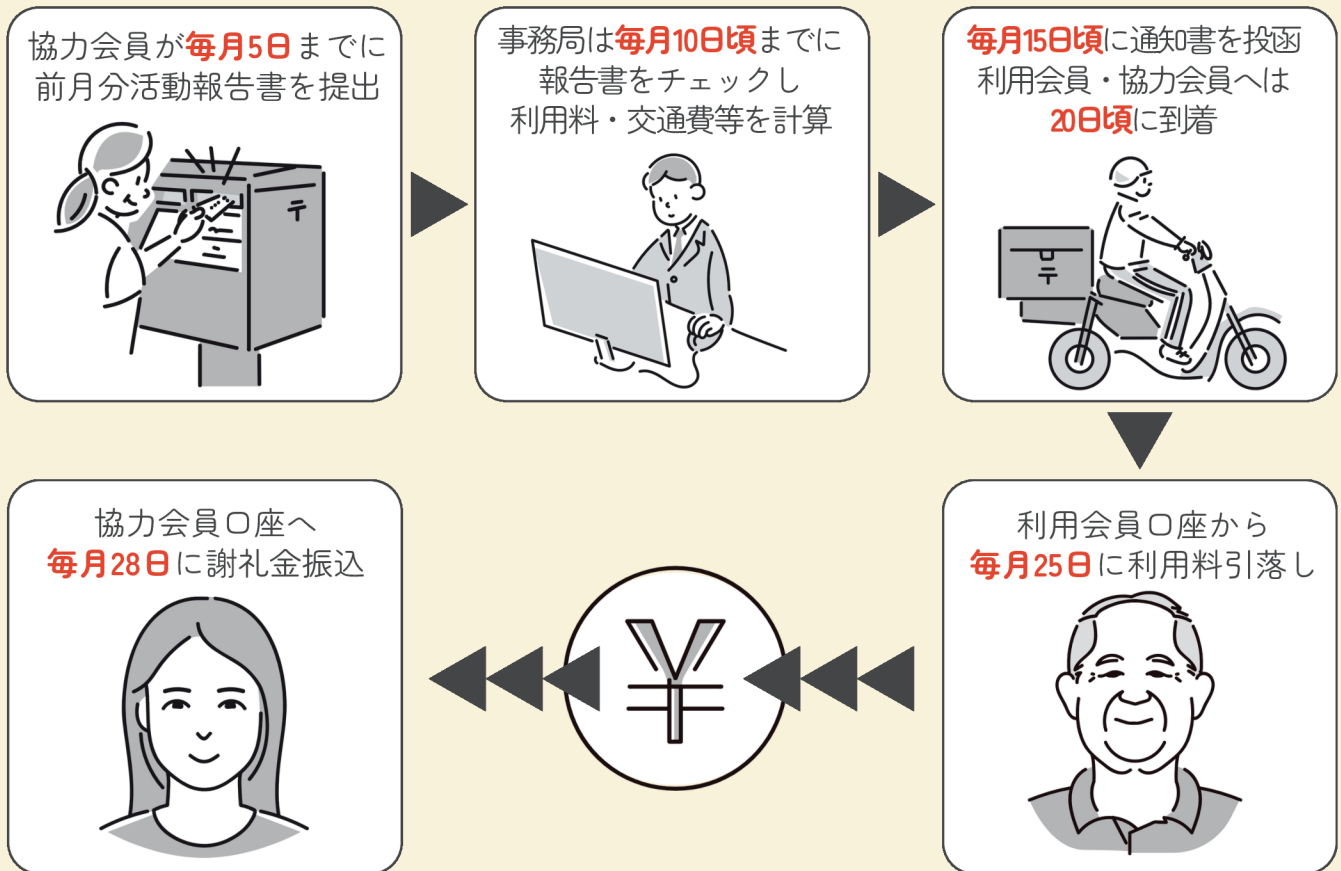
協力会員が毎月5日までに前月分活動報告書を提出

〒

事務局は毎月10日頃までに報告書をチェックし利用料・交通費等を計算

毎月15日頃に通知書を投函利用会員・協力会員へは20日頃に到着

〒

利用会員口座から毎月25日に利用料引落し

¥

協力会員口座へ毎月28日に謝礼金振込